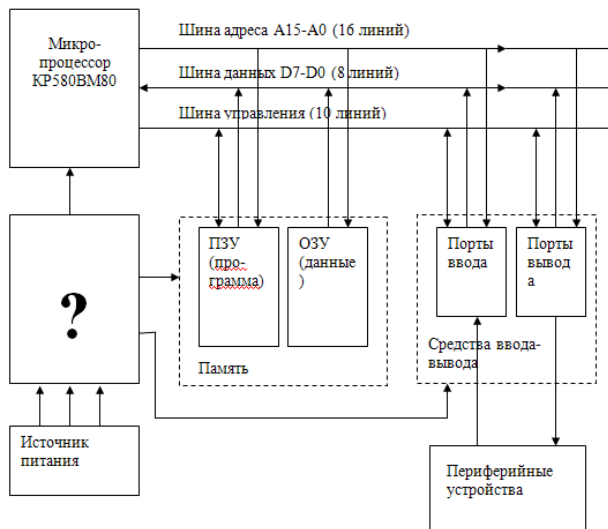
Микро-процессор КР580ВМ80

Шина адреса A15-A0 (16 линий)

Шина данных D7-D0 (8 линий)

Шина управления (10 линий)

?

ПЗУ (программа)

ОЗУ (данные )

Память

Порты ввода

Порты вывода

Средства ввода-вывода

Источник питания

Периферийные устройства